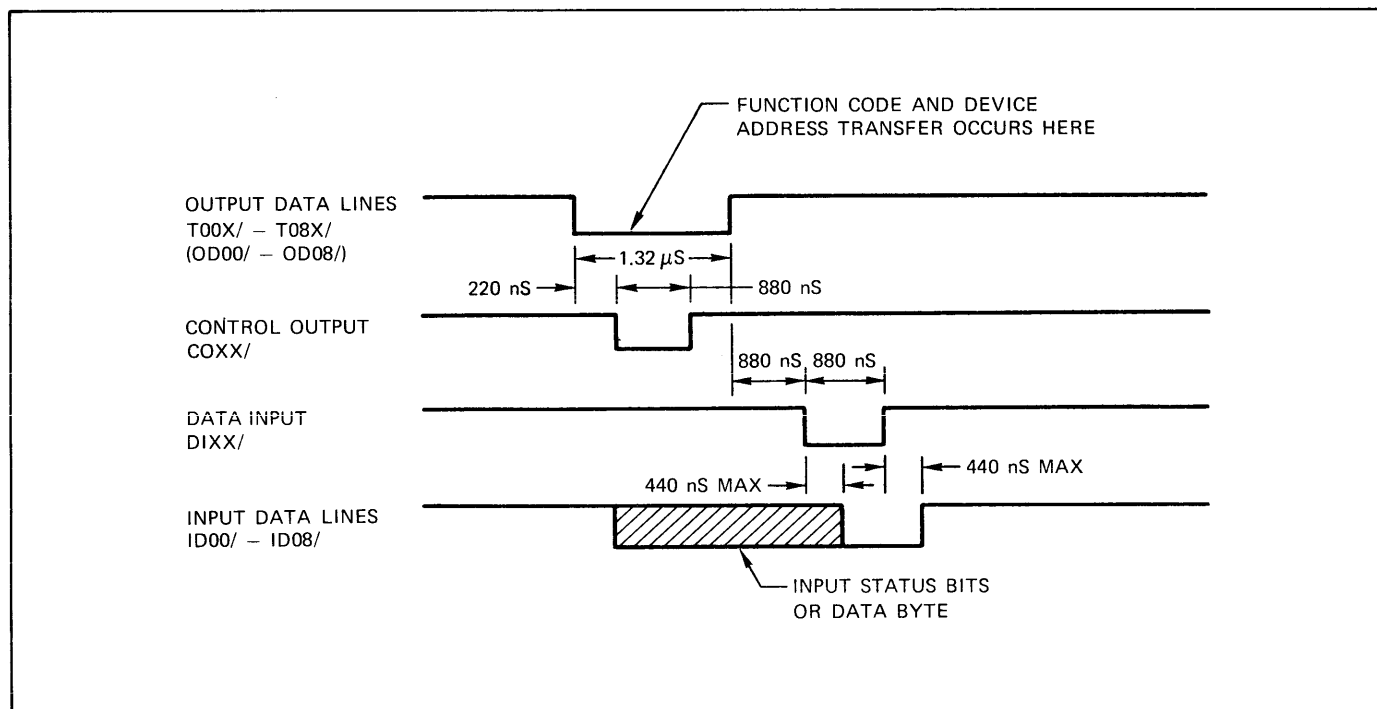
FUNCTION CODE AND DEVICE ADDRESS TRANSFER OCCURS HERE

OUTPUT DATA LINES
T00X/ – T08X/
(OD00/ – OD08/)

1.32 $\mu$S

220 nS

880 nS

CONTROL OUTPUT
COXX/

880 nS

880 nS

DATA INPUT
DIXX/

440 nS MAX

440 nS MAX

INPUT DATA LINES
ID00/ – ID08/

INPUT STATUS BITS OR DATA BYTE